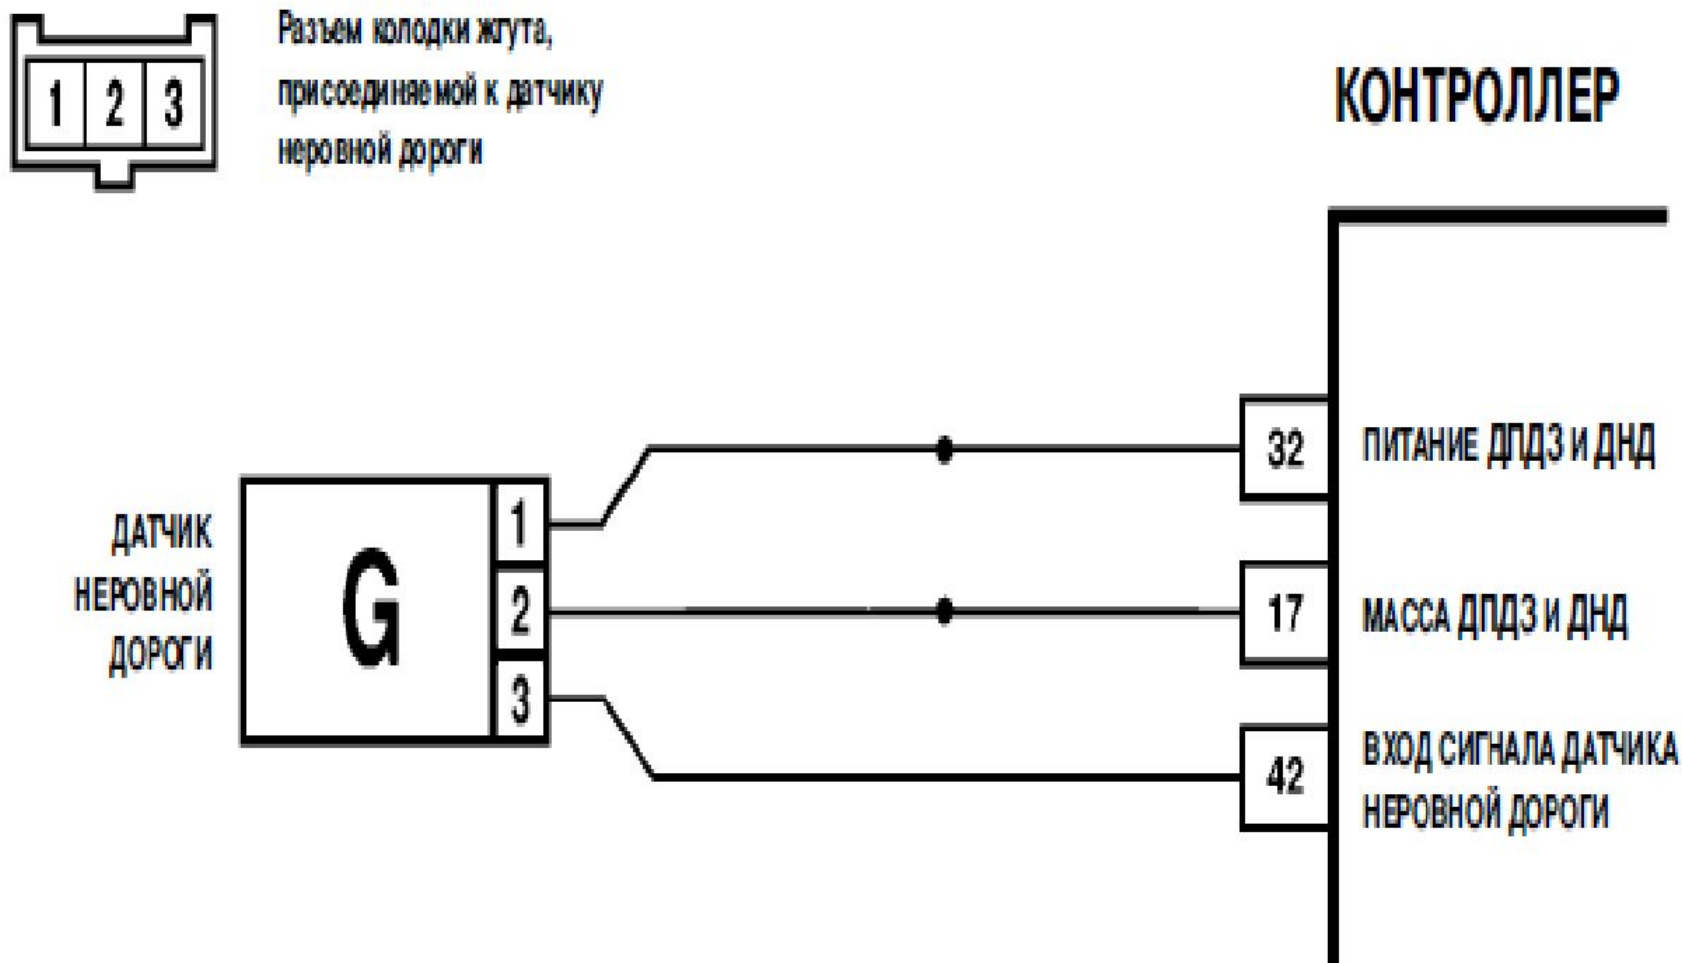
1 2 3

Разъем колодки жгута, присоединяемой к датчику неровной дороги

КОНТРОЛЛЕР

ДАТЧИК НЕРОВНОЙ ДОРОГИ

G

1
2
3

32 ПИТАНИЕ ДПДЗ И ДНД

17 МАССА ДПДЗ И ДНД

42 ВХОД СИГНАЛА ДАТЧИКА НЕРОВНОЙ ДОРОГИ